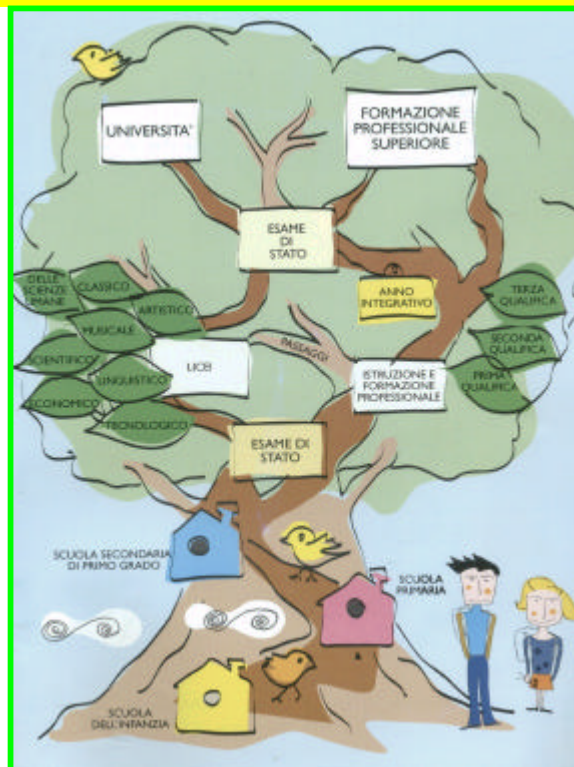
UNIVERSITA'

FORMAZIONE PROFESSIONALE SUPERIORE

ESAME DI STATO

DELLE SCIENZE UMANE

CLASSICO

ARTISTICO

MUSICALE

ANNO INTEGRATIVO

TERZA QUALIFICA

SECONDA QUALIFICA

PRIMA QUALIFICA

PASSAGGI

SCIENTIFICO

LINGUISTICO

LICEI

ISTRUZIONE E FORMAZIONE PROFESSIONALE

ECONOMICO

TECNOLOGICO

ESAME DI STATO

SCUOLA SECONDARIA DI PRIMO GRADO

SCUOLA PRIMARIA

SCUOLA DELL'INFANZIA